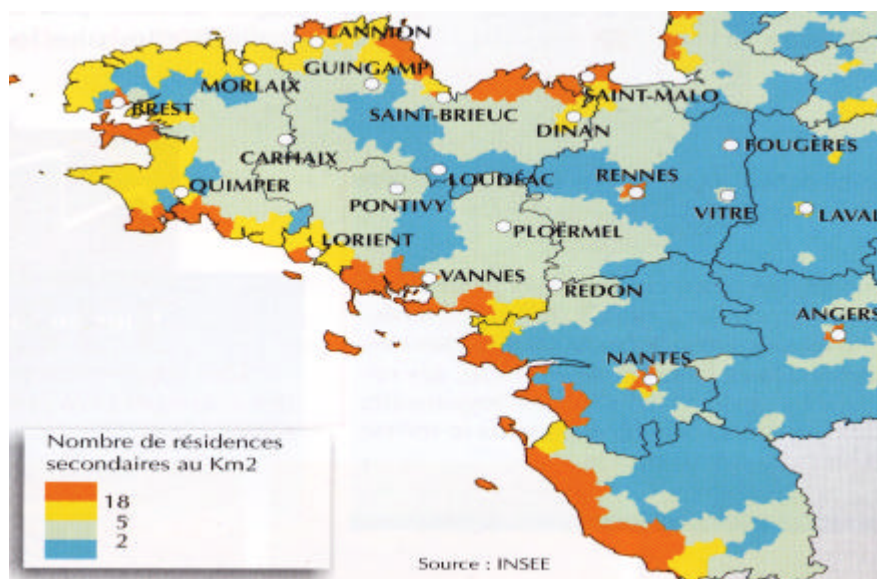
LANNION
GUINGAMP
MORLAIX
BREST
SAINT-MALO
SAINT-BRIEUC
DINAN
CARHAIX
FOUGÈRES
QUIMPER
LOUDÉAC
RENNES
PONTIVY
VITRE
LAVAL
LORIENT
PLOËRMEL
VANNES
REDON
ANGERS
NANTES

Nombre de résidences secondaires au Km2
18
5
2

Source : INSEE